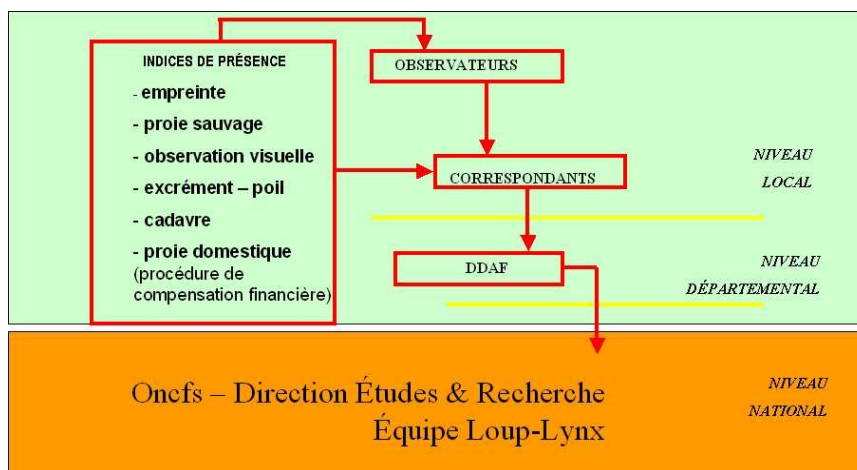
INDICES DE PRÉSENCE

- empreinte
- proie sauvage
- observation visuelle
- excrément – poil
- cadavre
- proie domestique (procédure de compensation financière)

OBSERVATEURS

CORRESPONDANTS

DDAF

NIVEAU LOCAL

NIVEAU DÉPARTEMENTAL

Oncfs – Direction Études & Recherche
Équipe Loup-Lynx

NIVEAU NATIONAL